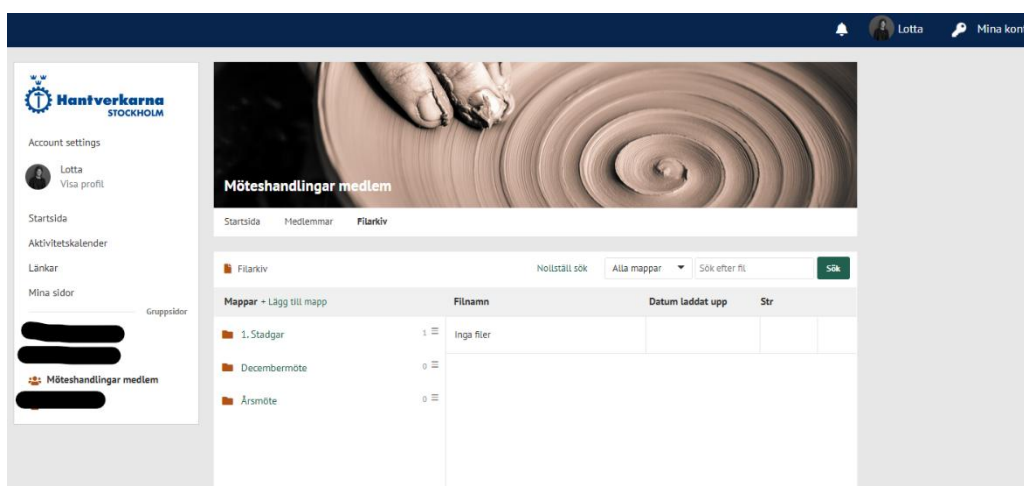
Lotta Mina kon

Hantverkarna STOCKHOLM

Account settings

Lotta
Visa profil

Startsida

Aktivitetskalender

Länkar

Mina sidor

Gruppsidor

Möteshandlingar medlem

Möteshandlingar medlem

Startsida Medlemmar Filarkiv

Filarkiv

Nollställ sök Alla mappar Sök efter fil Sök

| Mappar + Lägg till mapp | | Filnamn | Datum laddat upp | Str |
|---|---|---|---|---|
| 1. Stadgar | 1 | Inga filer | | |
| Decembermöte | 0 | | | |
| Årsmöte | 0 | | | |